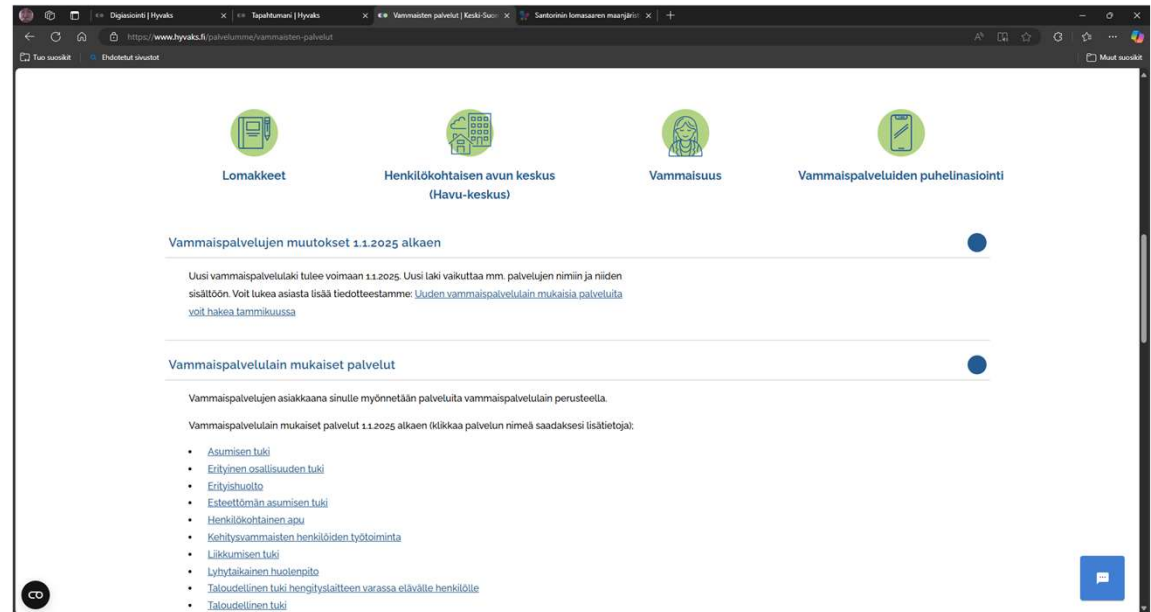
Digiasiointi | Hyvaks
Tapahtumani | Hyvaks
Vammaisten palvelut | Keski-Suo
Santorinin lomasaaren maanjärist

https://www.hyvaks.fi/palvelumme/vammaisten-palvelut

Tuo suosikit
Ehdotetut sivustot
Muut suosikit

Lomakkeet

Henkilökohtaisen avun keskus (Havu-keskus)

Vammaisuus

Vammaispalveluiden puhelinasiointi

Vammaispalvelujen muutokset 1.1.2025 alkaen

Uusi vammaispalvelulaki tulee voimaan 1.1.2025. Uusi laki vaikuttaa mm. palvelujen nimiin ja niiden sisältöön. Voit lukea asiasta lisää tiedotteestamme: Uuden vammaispalvelulain mukaisia palveluita voit hakea tammikuussa

Vammaispalvelulain mukaiset palvelut

Vammaispalvelujen asiakkaana sinulle myönnetään palveluita vammaispalvelulain perusteella.

Vammaispalvelulain mukaiset palvelut 1.1.2025 alkaen (klikkaa palvelun nimeä saadaksesi lisätietoja);

- Asumisen tuki
- Erityinen osallisuuden tuki
- Erityishuolto
- Esteettömän asumisen tuki
- Henkilökohtainen apu
- Kehitysvammaisten henkilöiden työtoiminta
- Liikkumisen tuki
- Lyhytaikainen huolenpito
- Taloudellinen tuki hengityslaitteen varassa elävälle henkilölle
- Taloudellinen tuki